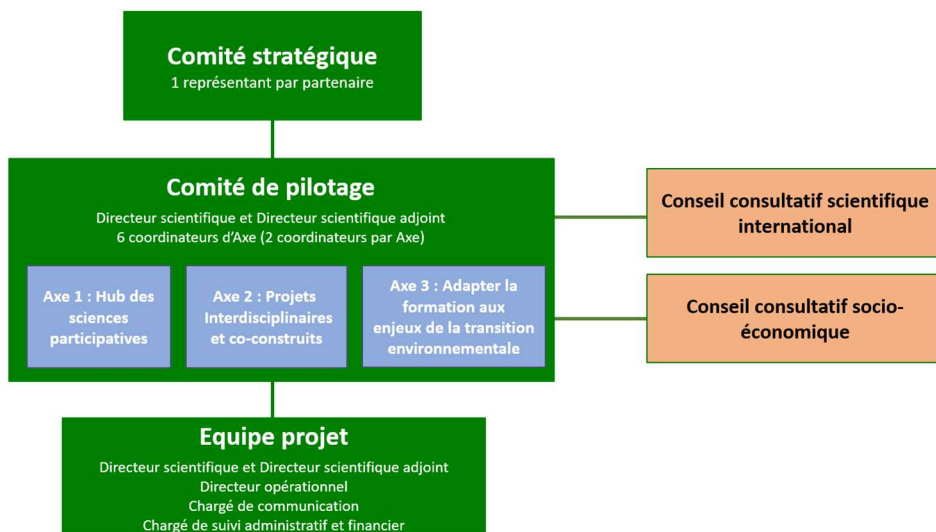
Comité stratégique
1 représentant par partenaire

Comité de pilotage
Directeur scientifique et Directeur scientifique adjoint
6 coordinateurs d'Axe (2 coordinateurs par Axe)

Axe 1 : Hub des sciences participatives

Axe 2 : Projets Interdisciplinaires et co-construits

Axe 3 : Adapter la formation aux enjeux de la transition environnementale

Conseil consultatif scientifique international

Conseil consultatif socio-économique

Equipe projet
Directeur scientifique et Directeur scientifique adjoint
Directeur opérationnel
Chargé de communication
Chargé de suivi administratif et financier